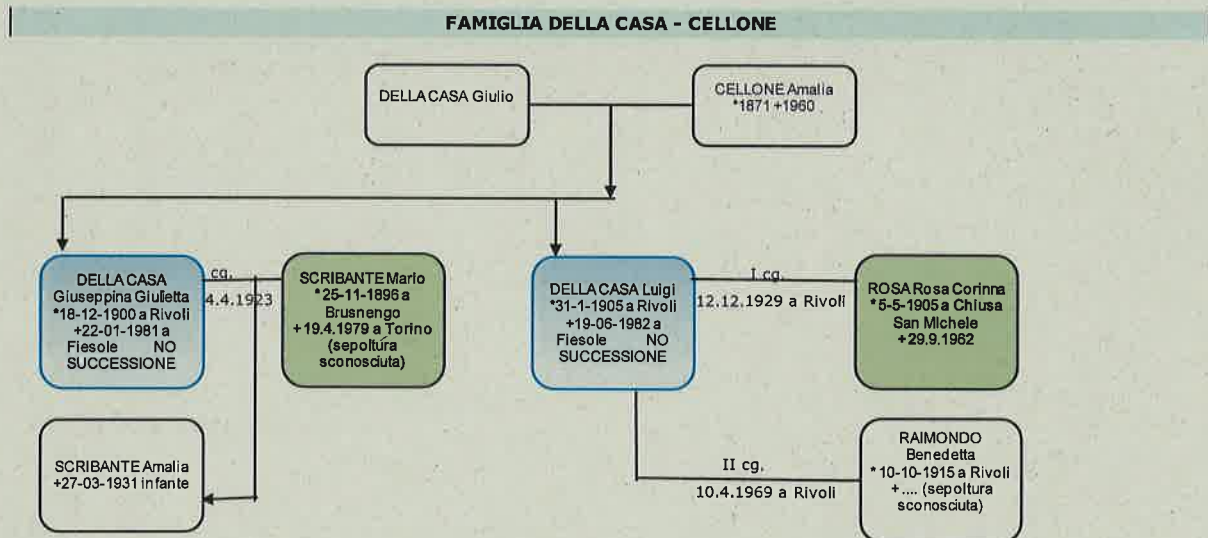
FAMIGLIA DELLA CASA - CELLONE

DELLA CASA Giulio

CELLONE Amalia *1871 +1960

DELLA CASA Giuseppina Giulietta *18-12-1900 a Rivoli +22-01-1981 a Fiesole NO SUCCESSIONE

cg. 4.4.1923

SCRIBANTE Mario *25-11-1896 a Brusnengo +19.4.1979 a Torino (sepoltura sconosciuta)

DELLA CASA Luigi *31-1-1905 a Rivoli +19-06-1982 a Fiesole NO SUCCESSIONE

I cg. 12.12.1929 a Rivoli

ROSA Rosa Corinna *5-5-1905 a Chiusa San Michele +29.9.1962

SCRIBANTE Amalia +27-03-1931 infante

II cg. 10.4.1969 a Rivoli

RAIMONDO Benedetta *10-10-1915 a Rivoli +.... (sepoltura sconosciuta)